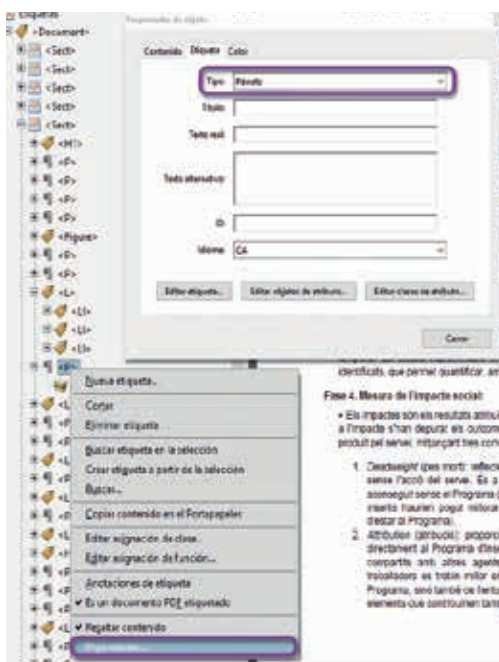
Etiquetas
<Document>
<Sect>
<Sect>
<Sect>
<Sect>
<Sect>
<H1>
<P>
<P>
<P>
<P>
<Figure>
<P>
<P>
<L>
<LI>
<LI>
<LI>
<P>

Propiedades de objeto

Contenido Etiqueta Color

Tipo: Párrafo
Título:
Texto real:
Texto alternativo:
ID:
Idioma: CA

Editar etiqueta... Editar objetos de atributo... Editar clase de atributo...

Cerrar

Nueva etiqueta...
Cortar
Eliminar etiqueta
Buscar etiqueta en la selección
Crear etiqueta a partir de la selección
Buscar...
Copiar contenido en el Portapapeles
Editar asignación de clase...
Editar asignación de función...
Anotaciones de etiqueta
✔ Es un documento PDF etiquetado
✔ Resaltar contenido
Propiedades...

identificats, que permet quantificar, am

Fase 4. Mesura de l'impacte social:

• Els impactes són els resultats atribu a l'impacte s'han depurat els outcom produït pel servei, mitjançant tres con

1. Deadweight (pes mort): reflecte sense l'acció del servei. Es a aconseguit sense el Programa ( inserits haurien pogut millorar destar al Programa).

2. Attribution (atribució): proporc directament al Programa d'Inse compartits amb altres agent treballadors es troba millor e Programa, sinó també de fertu elements que contribueixen tant